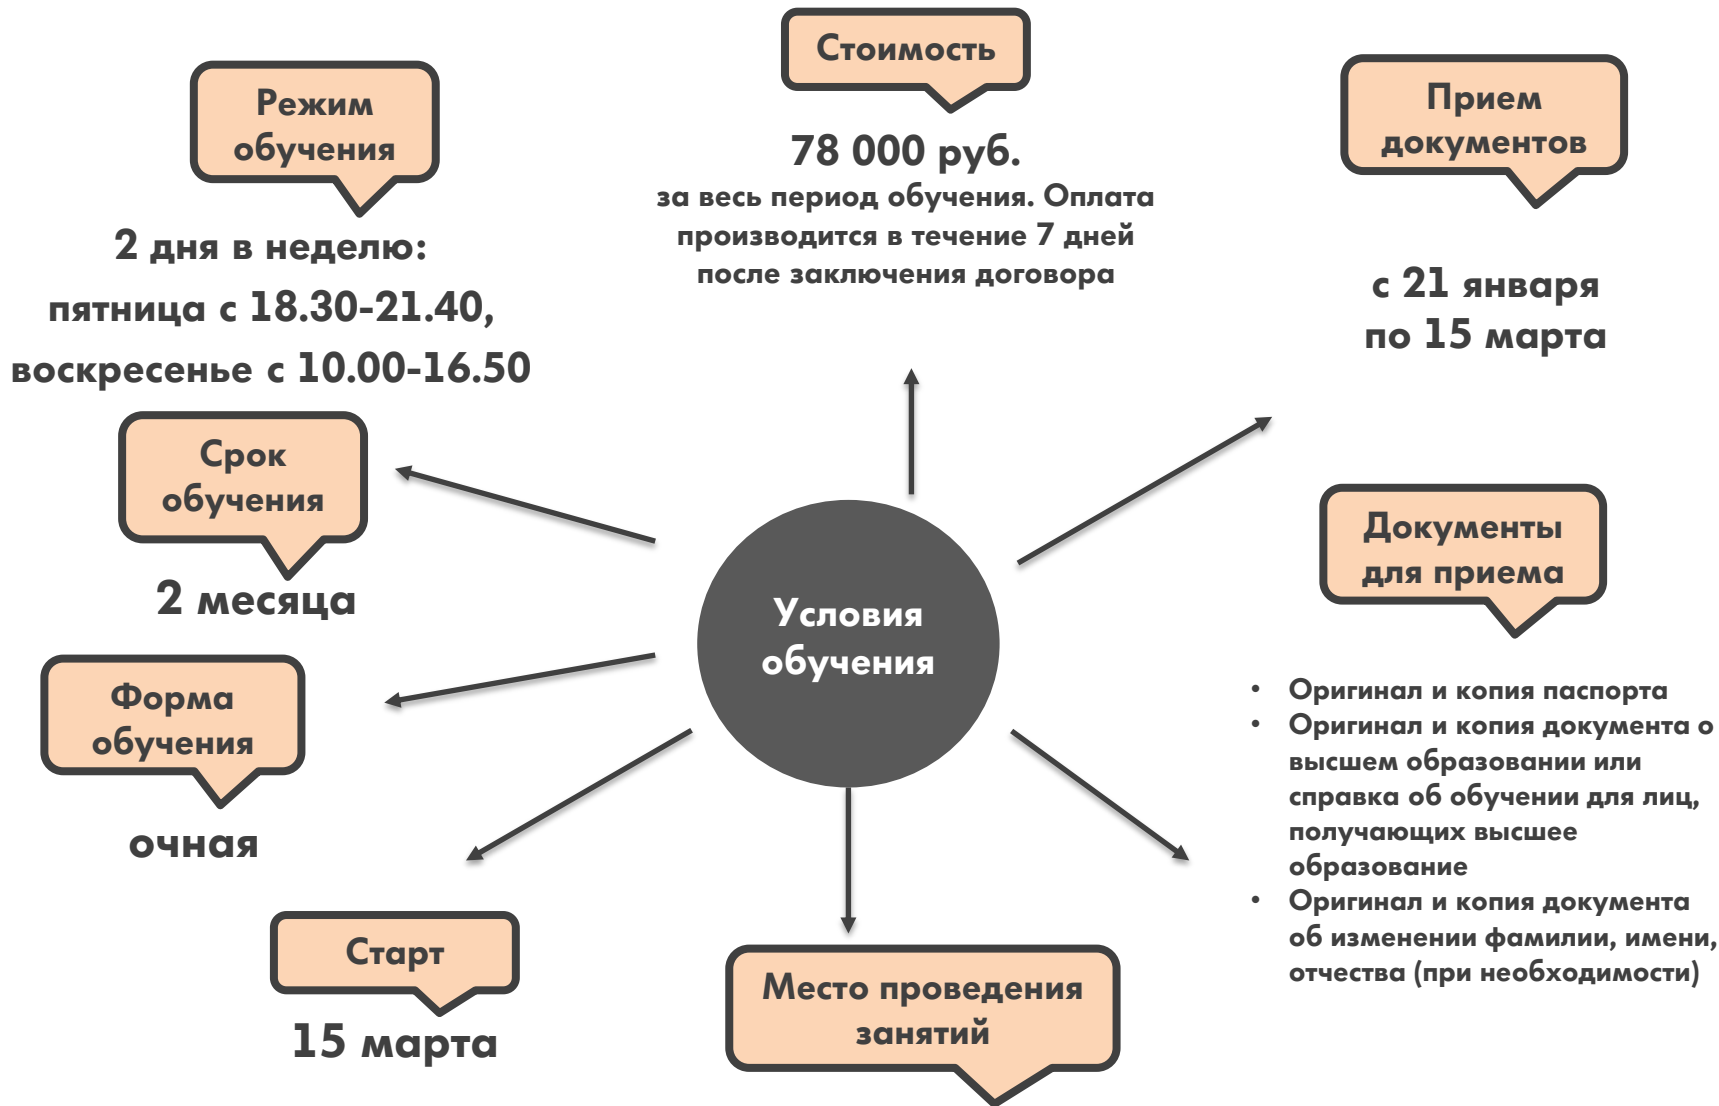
Стоимость

78 000 руб.
за весь период обучения. Оплата производится в течение 7 дней после заключения договора

Режим обучения

2 дня в неделю:
пятница с 18.30-21.40,
воскресенье с 10.00-16.50

Прием документов

с 21 января
по 15 марта

Срок обучения

2 месяца

Условия обучения

Документы для приема

- Оригинал и копия паспорта
- Оригинал и копия документа о высшем образовании или справка об обучении для лиц, получающих высшее образование
- Оригинал и копия документа об изменении фамилии, имени, отчества (при необходимости)

Форма обучения

очная

Старт

15 марта

Место проведения занятий